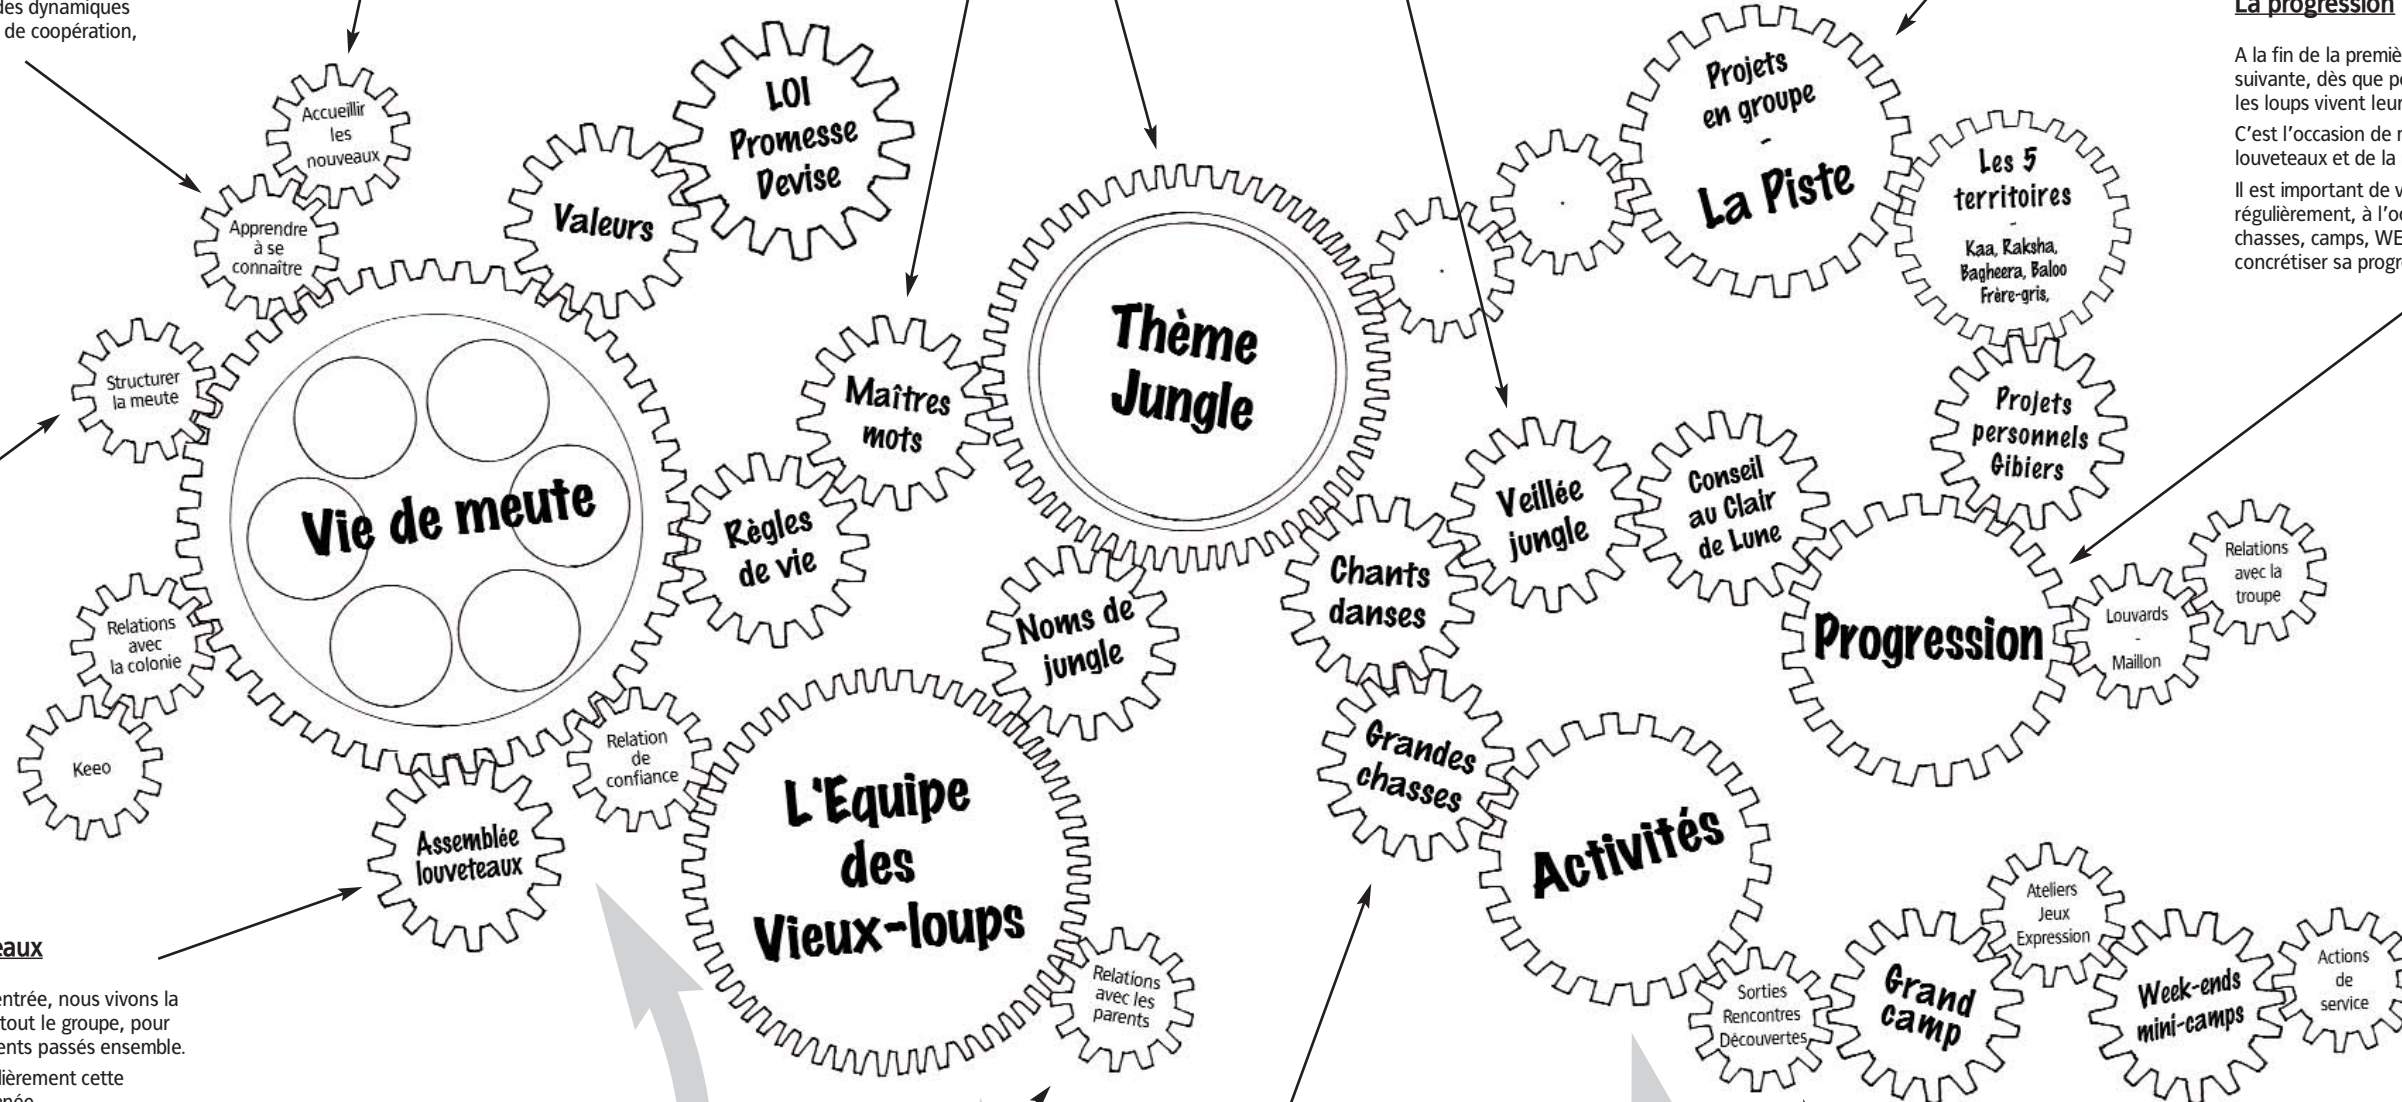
des dynamiques
de coopération,

La progression

A la fin de la premiè
suivante, dès que p
les loups vivent leur

C'est l'occasion de r
louveteaux et de la

Il est important de v
régulièrement, à l'o
chasses, camps, WE
concrétiser sa progr

Accueillir les nouveaux

Apprendre à se connaître

Valeurs

LOI Promesse Devise

Thème Jungle

Projets en groupe - La Piste

Les 5 territoires - Kaa, Raksha, Bagheera, Baloo Frère-gris,

Structurer la meute

Vie de meute

Maîtres mots

Règles de vie

Projets personnels Gibiers

Veillée jungle

Conseil au Clair de Lune

Chants danses

Noms de jungle

Relations avec la colonie

Progression

Relations avec la troupe

Louvards - Maillon

Keeo

Relation de confiance

L'Equipe des Vieux-loups

Grandes chasses

Assemblée louveteaux

Activités

Ateliers Jeux Expression

Relations avec les parents

Sorties Rencontres Découvertes

Grand camp

Week-ends mini-camps

Actions de service

eaux

entrée, nous vivons la
tout le groupe, pour
ents passés ensemble.

lièrement cette
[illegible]